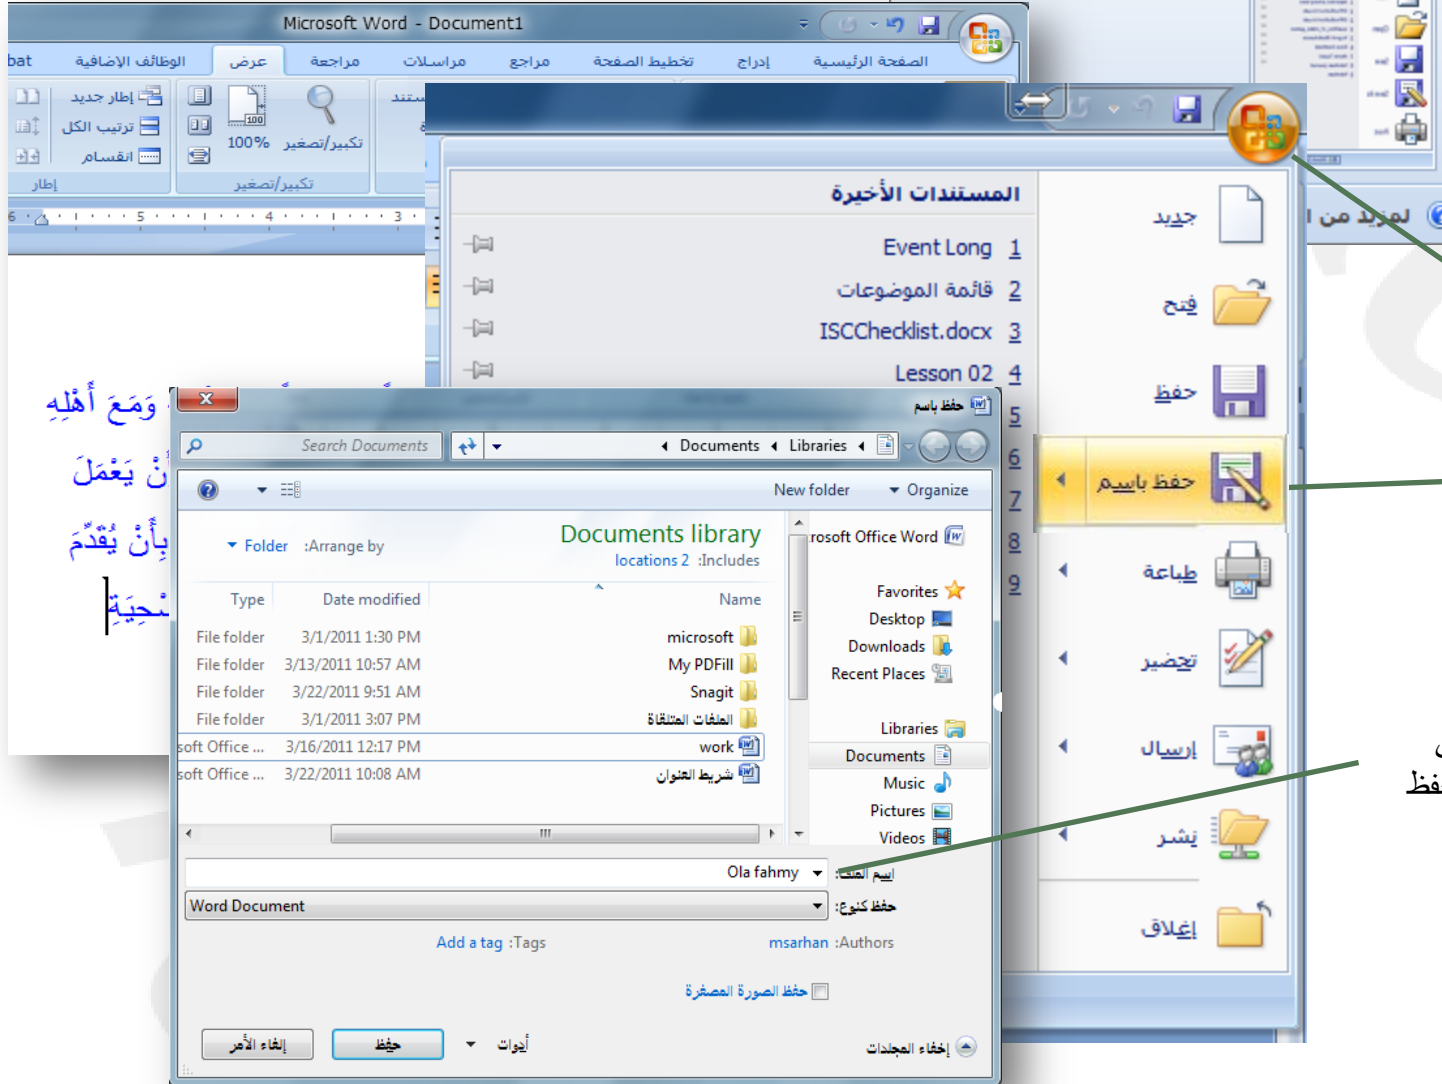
Microsoft Word - Document1

الصفحة الرئيسية إدراج تخطيط الصفحة مراجع مراسلات مراجعة عرض الوظائف الإضافية bat

إطار جديد
ترتيب الكل
انقسام
إطار

100%
تكبير/تصغير
تكبير/تصغير

وَمَعَ أَهْلِهِ
نْ يَعْمَلَ
بِأَنْ يُقَدِّمَ
نْحِيَةٍ

المستندات الأخيرة
Event Long 1
قائمة الموضوعات 2
ISCChecklist.docx 3
Lesson 02 4
5
6
7
8
9

جديد
فتح
حفظ
حفظ باسم
طباعة
تحضير
إرسال
نشر
إغلاق

لمزيد من

حفظ باسم

Documents ◂ Libraries ◂
Search Documents

Organize ▾ New folder

Documents library
Includes: 2 locations
Arrange by: Folder ▾

| Name | Date modified | Type |
|---|---|---|
| microsoft | 3/1/2011 1:30 PM | File folder |
| My PDFill | 3/13/2011 10:57 AM | File folder |
| Snagit | 3/22/2011 9:51 AM | File folder |
| الملفات المتلقاة | 3/1/2011 3:07 PM | File folder |
| work | 3/16/2011 12:17 PM | soft Office ... |
| شريط العنوان | 3/22/2011 10:08 AM | soft Office ... |

rosoft Office Word
Favorites
Desktop
Downloads
Recent Places
Libraries
Documents
Music
Pictures
Videos

اسم الملف: Ola fahmy
حفظ كنوع: Word Document
Authors: msarhan
Tags: Add a tag

حفظ الصورة المصغرة

إخفاء المجلدات
أدوات ▾
حفظ
إلغاء الأمر

فظ